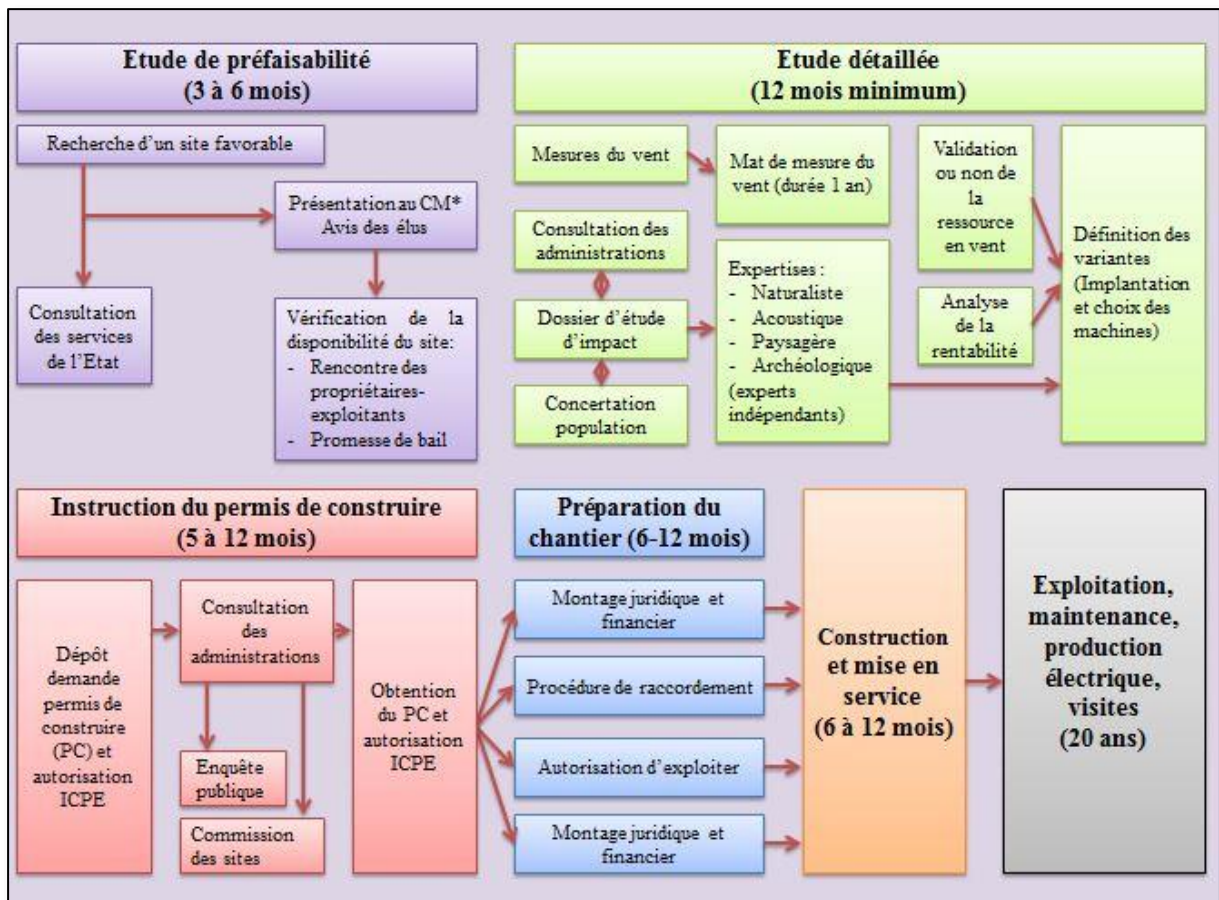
Etude de préfaisabilité
(3 à 6 mois)

Recherche d'un site favorable

Présentation au CM*
Avis des élus

Consultation des services de l'Etat

Vérification de la disponibilité du site:
- Rencontre des propriétaires-exploitants
- Promesse de bail

Etude détaillée
(12 mois minimum)

Mesures du vent

Mat de mesure du vent (durée 1 an)

Validation ou non de la ressource en vent

Consultation des administrations

Dossier d'étude d'impact

Concertation population

Expertises :
- Naturaliste
- Acoustique
- Paysagère
- Archéologique
(experts indépendants)

Analyse de la rentabilité

Définition des variantes (Implantation et choix des machines)

Instruction du permis de construire
(5 à 12 mois)

Dépôt demande permis de construire (PC) et autorisation ICPE

Consultation des administrations

Enquête publique

Commission des sites

Obtention du PC et autorisation ICPE

Préparation du chantier (6-12 mois)

Montage juridique et financier

Procédure de raccordement

Autorisation d'exploiter

Montage juridique et financier

Construction et mise en service
(6 à 12 mois)

Exploitation, maintenance, production électrique, visites
(20 ans)